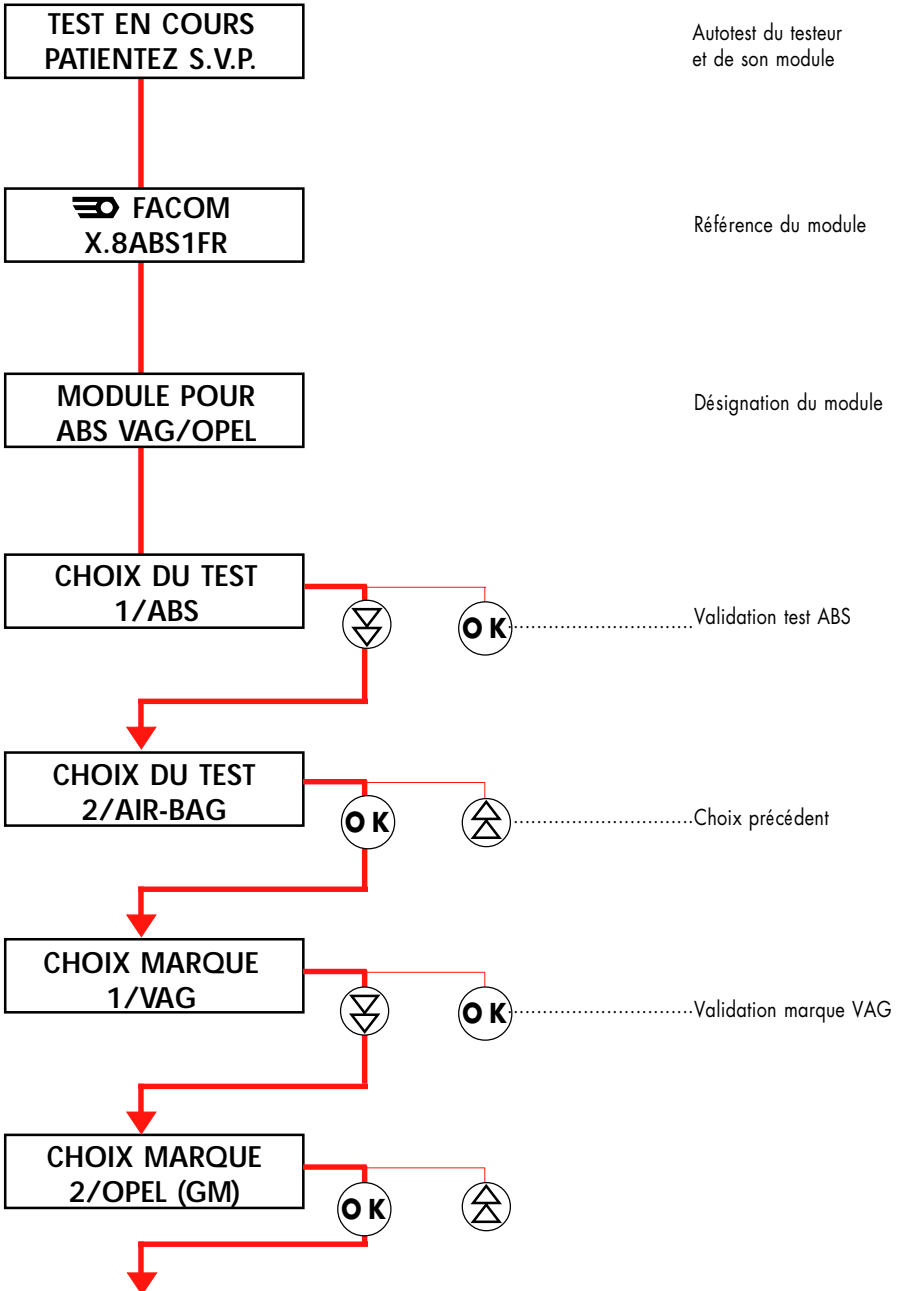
TEST EN COURS
PATIENTEZ S.V.P.

Autotest du testeur
et de son module

FACOM
X.8ABS1FR

Référence du module

MODULE POUR
ABS VAG/OPEL

Désignation du module

CHOIX DU TEST
1/ABS

OK

Validation test ABS

CHOIX DU TEST
2/AIR-BAG

OK

Choix précédent

CHOIX MARQUE
1/VAG

OK

Validation marque VAG

CHOIX MARQUE
2/OPEL (GM)

OK